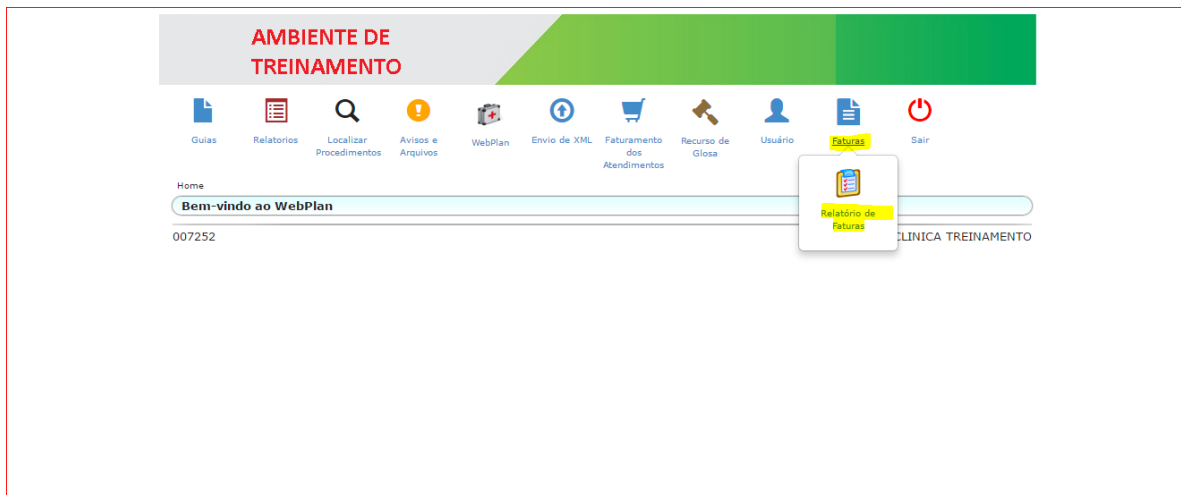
AMBIENTE DE TREINAMENTO

Guias
Relatorios
Localizar Procedimentos
Avisos e Arquivos
WebPlan
Envio de XML
Faturamento dos Atendimentos
Recurso de Glosa
Usuário
Faturas
Sair

Relatório de Faturas

Home

Bem-vindo ao WebPlan

007252

CLINICA TREINAMENTO